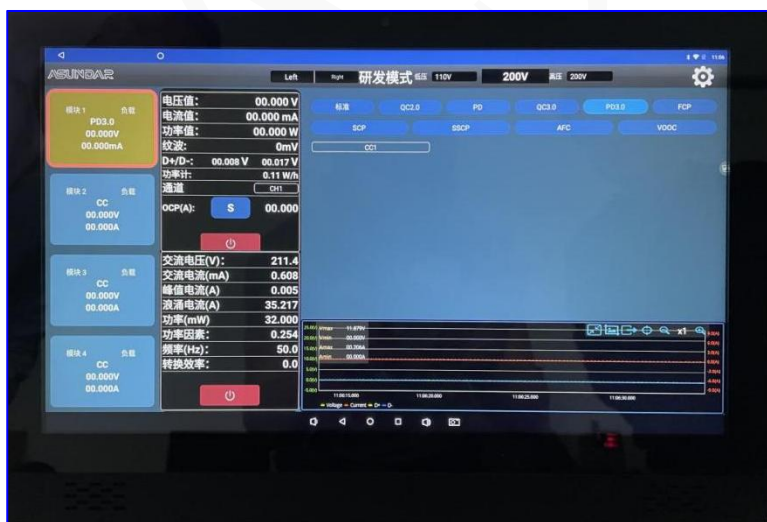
ASUNDAR

Left Right 研发模式 低压 110V 200V 高压 200V

模块 1 负载
PD3.0
00.000V
00.000mA

模块 2 负载
CC
00.000V
00.000A

模块 3 负载
CC
00.000V
00.000A

模块 4 负载
CC
00.000V
00.000A

电压值: 00.000 V
电流值: 00.000 mA
功率值: 00.000 W
纹波: 0mV
D+/D-: 00.008 V 00.017 V
功率计: 0.11 W/h
通道 CH1
OCP(A): S 00.000

交流电压(V): 211.4
交流电流(mA) 0.608
峰值电流(A) 0.005
浪涌电流(A) 35.217
功率(mW) 32.000
功率因素: 0.254
频率(Hz): 50.0
转换效率: 0.0

标准 QC2.0 PD QC3.0 PD3.0 FCP
SCP SSCP AFC VOOC
CC1

Vmax 11.879V
Vmin 00.000V
Amax 00.709A
Amin 00.000A

x1

11:06:15.000 11:06:20.000 11:06:25.000 11:06:30.000

Voltage Current D+ D-